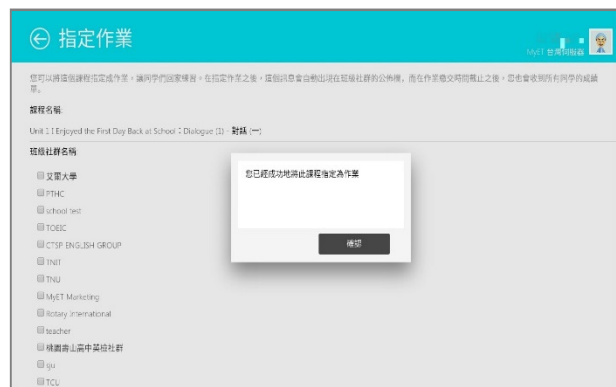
⊖ 指定作業

MyET 世周明報器

您可以將這個課程指定成作業，讓同學們回家練習。在指定作業之後，這個訊息會自動出現在班級社群的公佈欄，而在作業截交時間截止之後，您也會收到所有同學的成績單。

課程名稱:

Unit 1 I Enjoyed the First Day Back at School : Dialogue (1) 對話 (一)

班級社群名稱

☐ 艾鵬大學
☐ PTHC
☐ school test
☐ TOEIC
☐ CTSP ENGLISH GROUP
☐ TNIT
☐ TNU
☐ MyET Marketing
☐ Rotary International
☐ teacher
☐ 桃園壽山高中英校社群
☐ iju
☐ TCU

您已經成功地將此課程指定為作業

確認